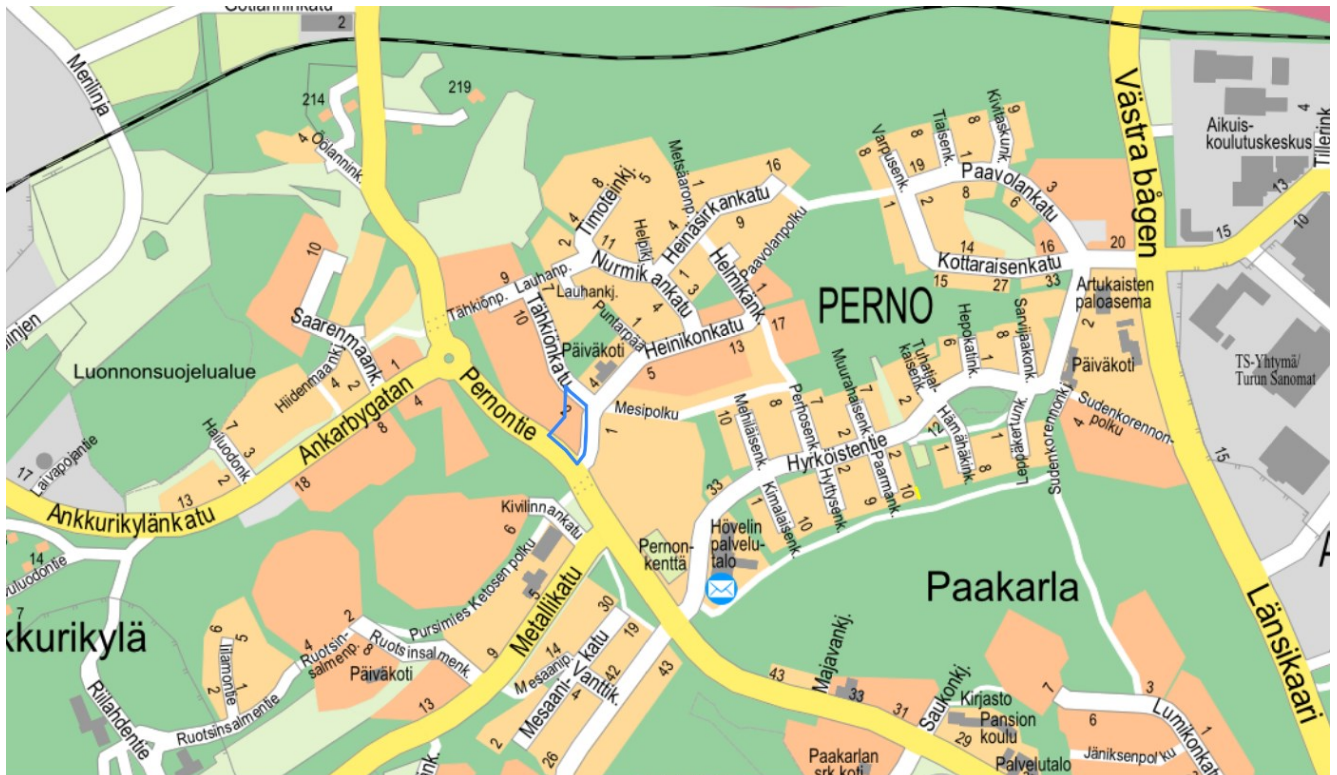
Gotlanninkatu
2
Merilinja
214
219
Oplannink.
4
Västra bågen
Aikuis-koulutuskeskus
Tillerink.
4
13
10
15
Vampusenk.
Tiaisenk.
Kivitaskunk.
8
19
8
9
1
8
Paavolankatu
3
16
Metsäaronp.
Timoteink.
8
5
Heinäsirkankatu
9
1
2
6
14
16
20
Kottaraisenkatu
15
27
33
11
Helpik.
Heinäsirkankatu
Heinikank.
Paavolanpolku
Nurmikankatu
3
1
4
2
4
10
9
Lauhanp.
Lauhankj.
Puntarpää
Tähkiönp.
Tähkiönkatu
10
Saarenmaank.
Luonnonsuojelualue
Hidenmaank.
4
2
1
Päiväkoti
4
Heinikonkatu
17
13
5
PERNO
Artukaisten paloasema
2
Päiväkoti
TS-Yhtymä/ Turun Sanomat
Hepokatink.
Sarvijaakonk.
6
8
1
Tuhatjalkaisenk.
4
2
7
Muurahaisenk.
Perhosenk.
Mehiläisenk.
Mesipolku
10
8
1
2
8
Hämähäkink.
Lepakertunk.
Sudenkorennonk.
Sudenkorennonpolku
4
15
Pernontie
3
1
Ankarbygatan
4
8
18
Halluodonk.
7
3
Laivapojantie
17
13
2
Ankkurikylänkatu
Hyrköistentie
Kimalaisenk.
Hyttysenk.
Paarmank.
2
9
10
2
8
1
33
10
Hövelin palvelutalo
Pernon-kenttä
Kivilinnankatu
6
14
Vuoluodontie
7
kkurikylä
Paakarla
Länsikaari
Pursimies Kerosen polku
Metallikatu
30
19
9
5
2
Ruotsinsalmenp.
Ruotsinsalmenk.
Päiväkoti
Ilmarontie
Riilahdentie
Ruotsinsalmentie
4
8
13
1
2
9
Mesaanip.
Mesaani-katu
Vantik.
14
42
4
43
2
26
Majavank.
43
33
31
Saukonk.
Kirjasto
Pansion koulu
29
Palvelutalo
Paakarlan srk.koti
7
6
3
1
Lumikonkatu
Jäniksenpolku